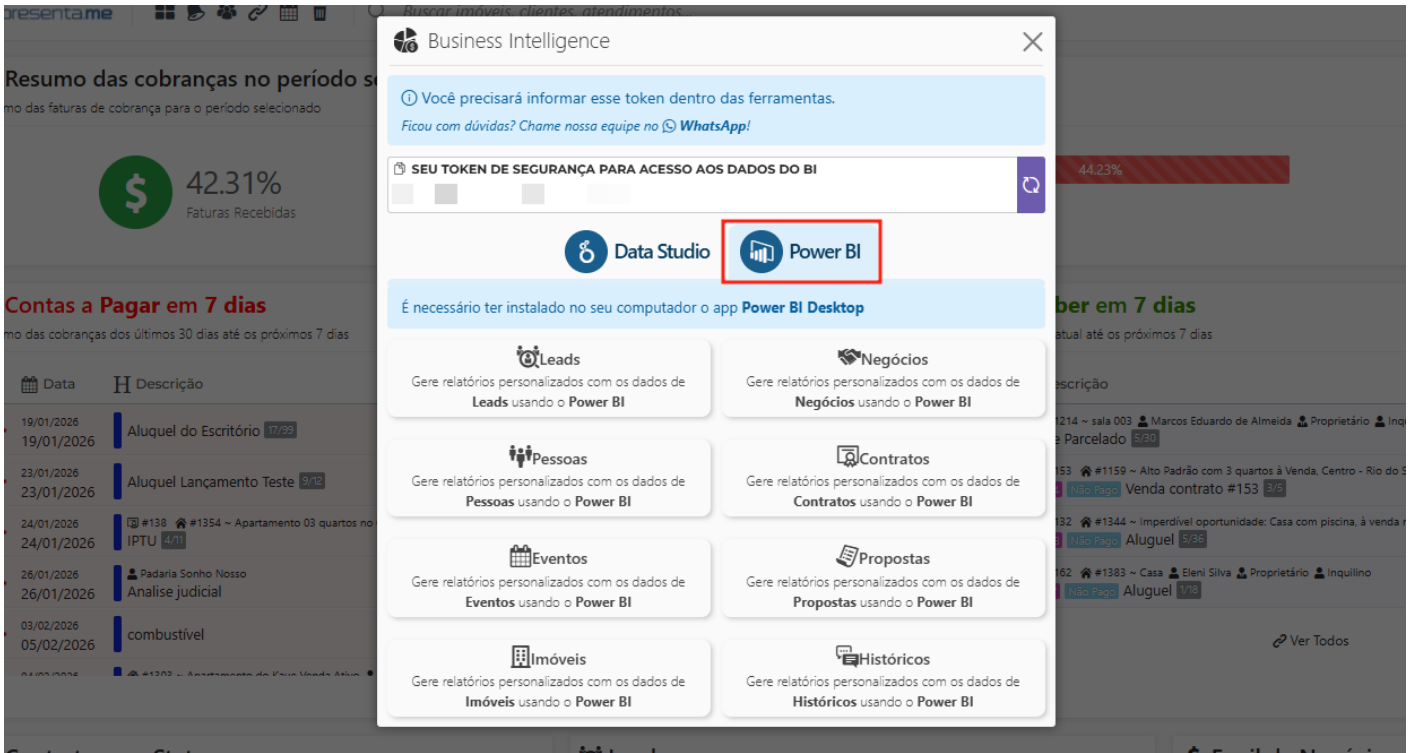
presenta.me

Buscar imóveis, clientes, atendimentos...

Resumo das cobranças no período se
mo das faturas de cobrança para o período selecionado

42.31%
Faturas Recebidas

44.23%

Contas a Pagar em 7 dias
mo das cobranças dos últimos 30 dias até os próximos 7 dias

| Data | Descrição |
|---|---|
| 19/01/2026 19/01/2026 | Aluguel do Escritório 17/99 |
| 23/01/2026 23/01/2026 | Aluguel Lançamento Teste 9/12 |
| 24/01/2026 24/01/2026 | #138 #1354 ~ Apartamento 03 quartos no IPTU 4/11 |
| 26/01/2026 26/01/2026 | Padaria Sonho Nosso Analise judicial |
| 03/02/2026 05/02/2026 | combustível |

ber em 7 dias
atual até os próximos 7 dias

scrição
1214 ~ sala 003 Marcos Eduardo de Almeida Proprietário Inq
e Parcelado 3/60
153 #1159 ~ Alto Padrão com 3 quartos à Venda, Centro - Rio do S
Não Pago Venda contrato #153 3/6
132 #1344 ~ Imperdível oportunidade: Casa com piscina, à venda r
Não Pago Aluguel 5/36
162 #1383 ~ Casa Eleni Silva Proprietário Inquilino
Não Pago Aluguel 1/18

Ver Todos

Business Intelligence

Você precisará informar esse token dentro das ferramentas.
Ficou com dúvidas? Chame nossa equipe no WhatsApp!

SEU TOKEN DE SEGURANÇA PARA ACESSO AOS DADOS DO BI

Data Studio
Power BI

É necessário ter instalado no seu computador o app Power BI Desktop

Leads
Gere relatórios personalizados com os dados de Leads usando o Power BI

Negócios
Gere relatórios personalizados com os dados de Negócios usando o Power BI

Pessoas
Gere relatórios personalizados com os dados de Pessoas usando o Power BI

Contratos
Gere relatórios personalizados com os dados de Contratos usando o Power BI

Eventos
Gere relatórios personalizados com os dados de Eventos usando o Power BI

Propostas
Gere relatórios personalizados com os dados de Propostas usando o Power BI

Imóveis
Gere relatórios personalizados com os dados de Imóveis usando o Power BI

Históricos
Gere relatórios personalizados com os dados de Históricos usando o Power BI